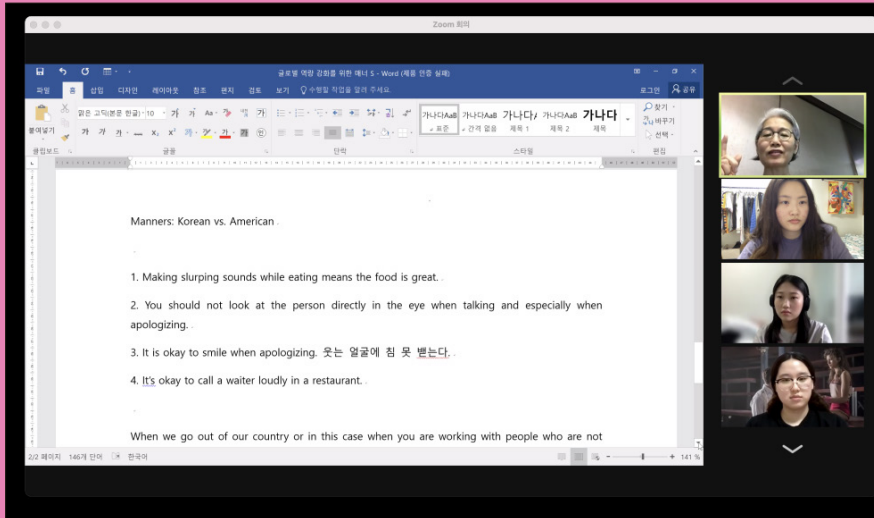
Zoom 회의

글로벌 역량 강화를 위한 매너 5 - Word (제품 인증 실패)

로그인 공유

파일 홈 삽입 디자인 레이아웃 참조 편지 검토 보기 수행할 작업을 알려 주세요.

붙여넣기 맑은 고딕(본문 한글) 10 가 가 가나다AaB 표준 가나다AaB 간격 없음 가나다 제목 1 가나다AaB 제목 2 가나다 제목 찾기 바꾸기 선택

클립보드 글꼴 단락 스타일 편집

Manners: Korean vs. American

1. Making slurping sounds while eating means the food is great.

2. You should not look at the person directly in the eye when talking and especially when apologizing.

3. It is okay to smile when apologizing. 웃는 얼굴에 침 못 뱉는다.

4. It's okay to call a waiter loudly in a restaurant.

When we go out of our country or in this case when you are working with people who are not

2/2 페이지 146개 단어 한국어 141 %